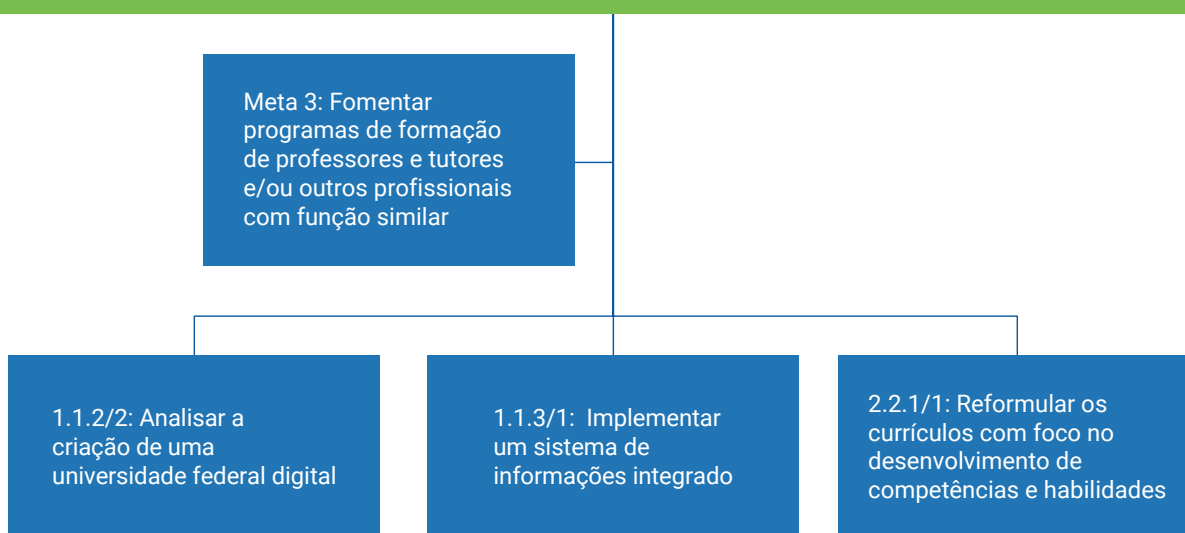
Meta 3: Fomentar programas de formação de professores e tutores e/ou outros profissionais com função similar

1.1.2/2: Analisar a criação de uma universidade federal digital

1.1.3/1: Implementar um sistema de informações integrado

2.2.1/1: Reformular os currículos com foco no desenvolvimento de competências e habilidades